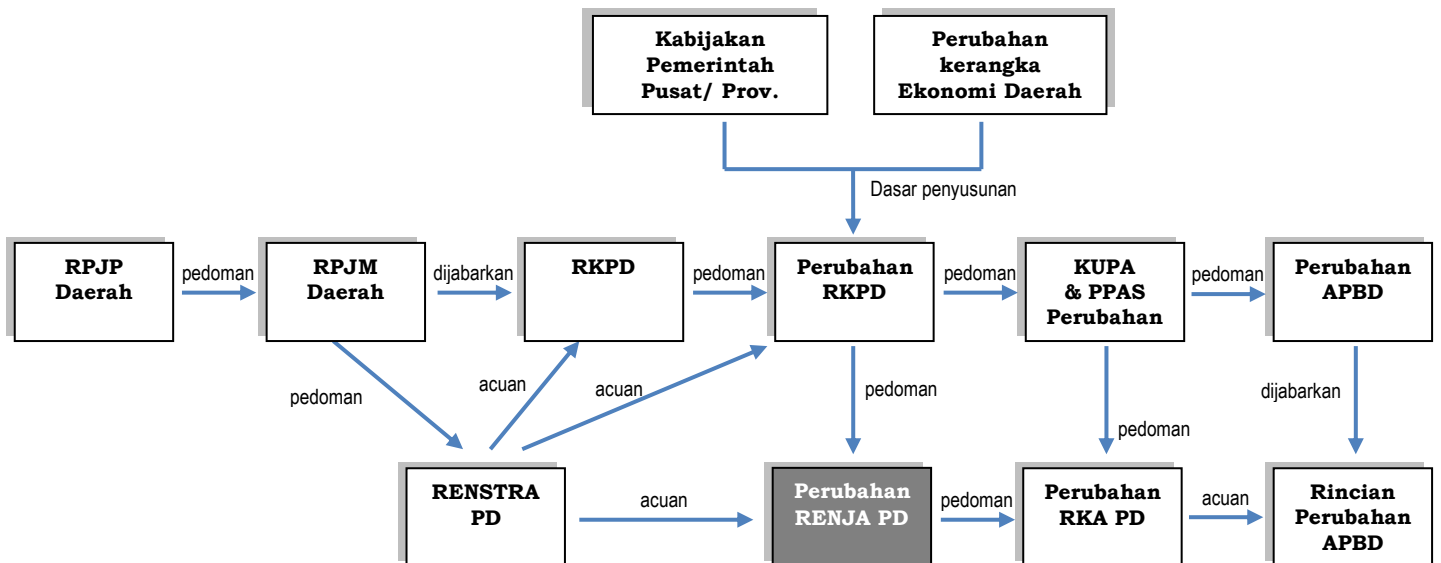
Kabijakan Pemerintah Pusat/ Prov.

Perubahan kerangka Ekonomi Daerah

Dasar penyusunan

RPJP Daerah

pedoman

RPJM Daerah

dijabarkan

RKPD

pedoman

Perubahan RKPD

pedoman

KUPA & PPAS Perubahan

pedoman

Perubahan APBD

pedoman

acuan

acuan

pedoman

pedoman

dijabarkan

RENSTRA PD

acuan

Perubahan RENJA PD

pedoman

Perubahan RKA PD

acuan

Rincian Perubahan APBD